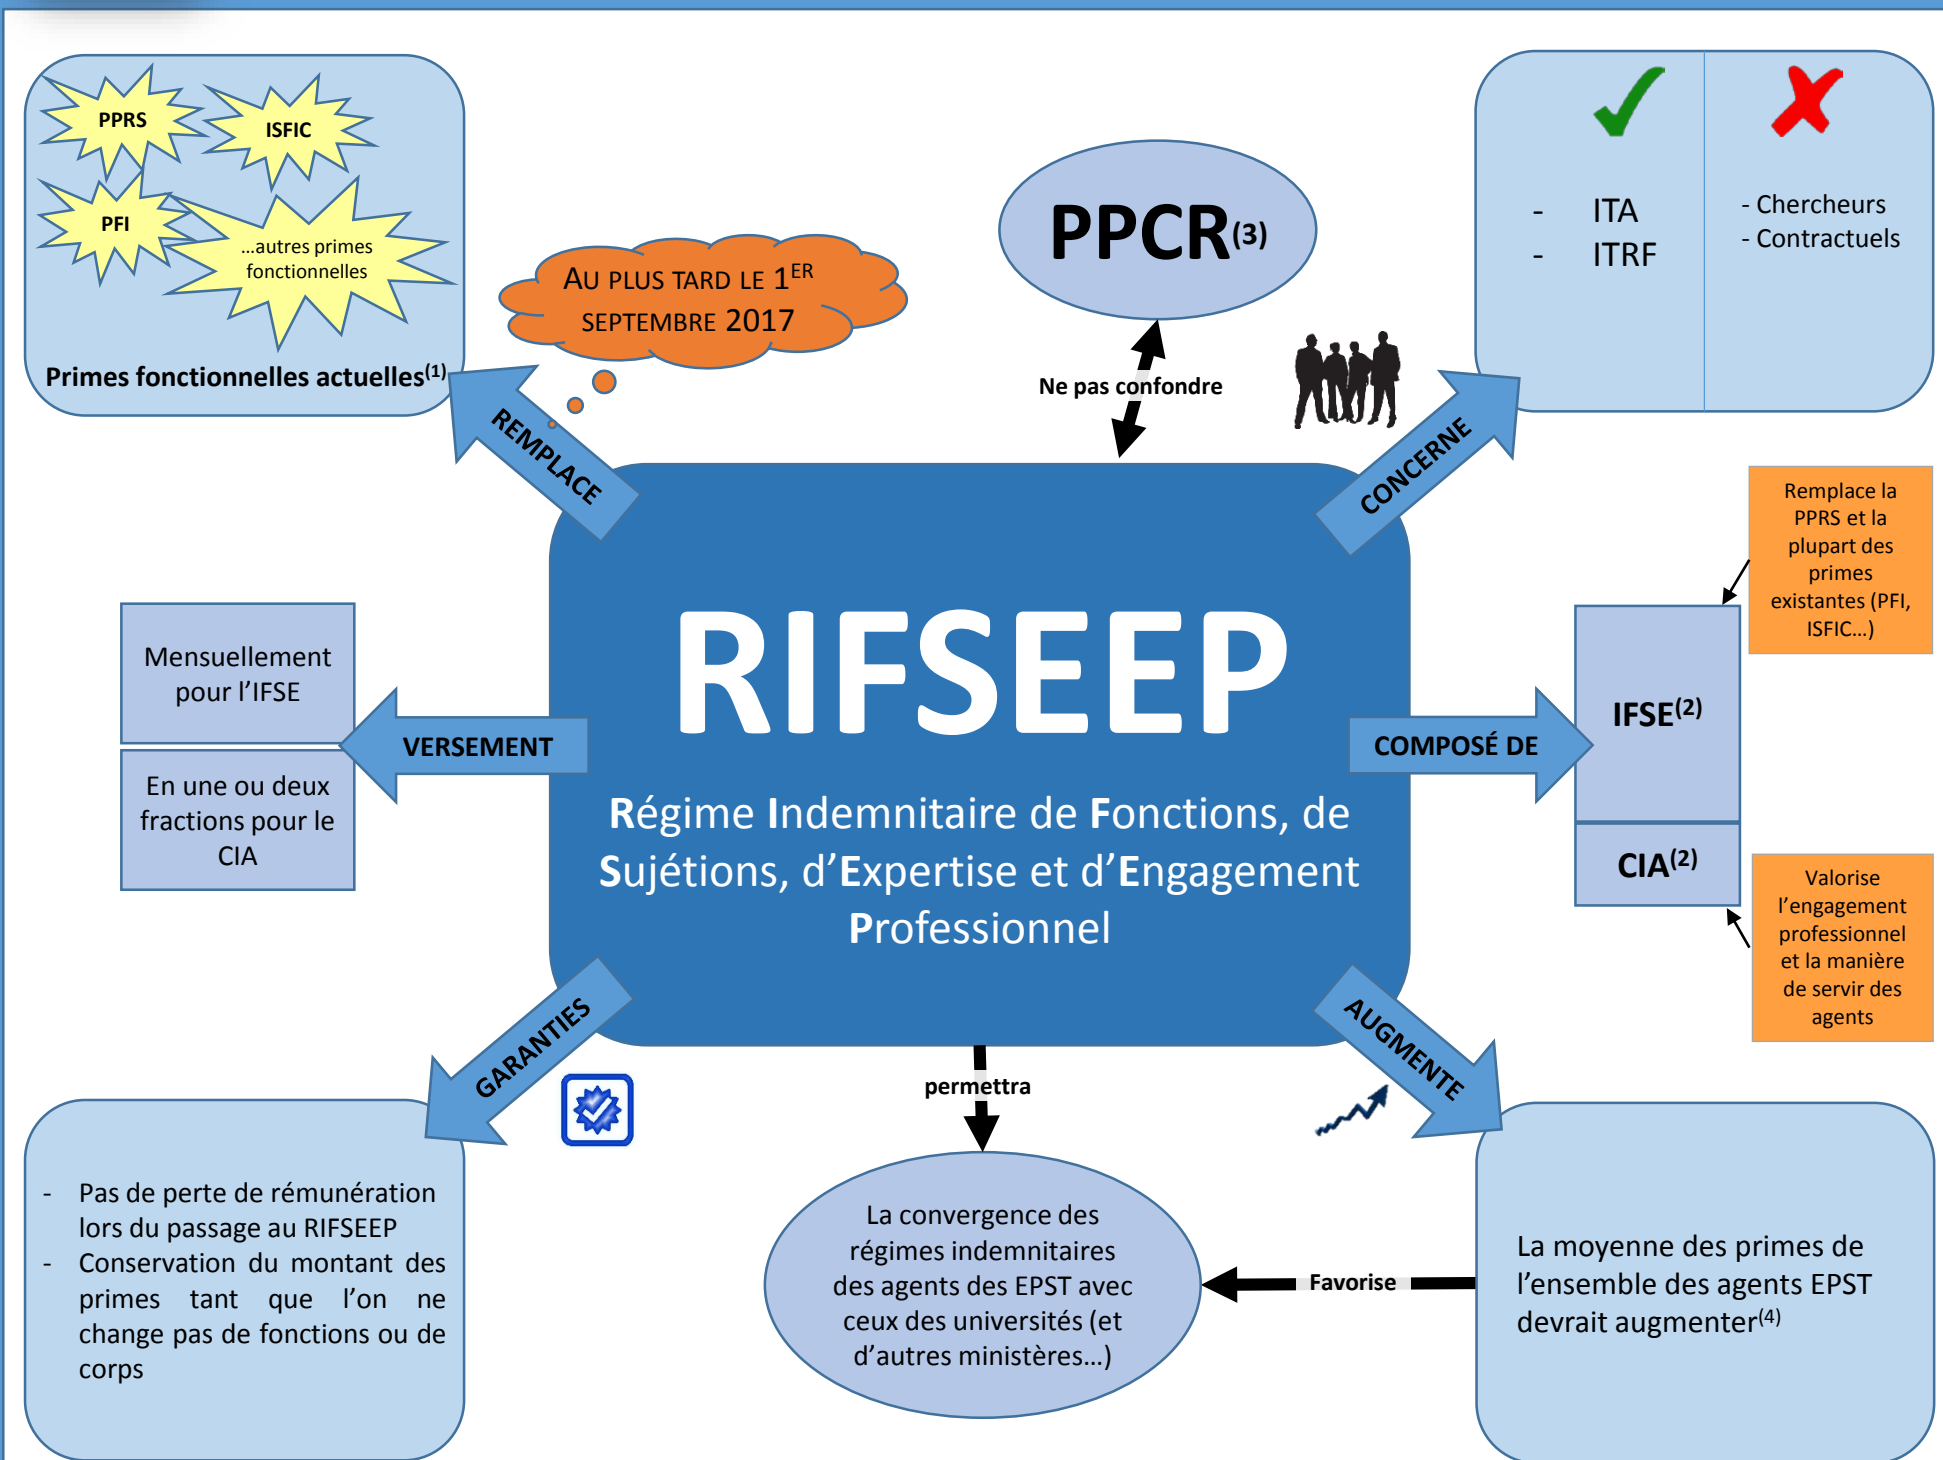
PPRS
ISFIC
PFI
...autres primes fonctionnelles
Primes fonctionnelles actuelles$^{(1)}$

AU PLUS TARD LE 1$^{ER}$ SEPTEMBRE 2017

REMPLACE

PPCR$^{(3)}$

Ne pas confondre

- ITA
- ITRF

- Chercheurs
- Contractuels

CONCERNE

Remplace la PPRS et la plupart des primes existantes (PFI, ISFIC…)

Mensuellement pour l'IFSE

En une ou deux fractions pour le CIA

VERSEMENT

RIFSEEP

Régime Indemnitaire de Fonctions, de Sujétions, d'Expertise et d'Engagement Professionnel

COMPOSÉ DE

IFSE$^{(2)}$

CIA$^{(2)}$

Valorise l'engagement professionnel et la manière de servir des agents

GARANTIES

permettra

AUGMENTE

- Pas de perte de rémunération lors du passage au RIFSEEP
- Conservation du montant des primes tant que l'on ne change pas de fonctions ou de corps

La convergence des régimes indemnitaires des agents des EPST avec ceux des universités (et d'autres ministères…)

Favorise

La moyenne des primes de l'ensemble des agents EPST devrait augmenter$^{(4)}$